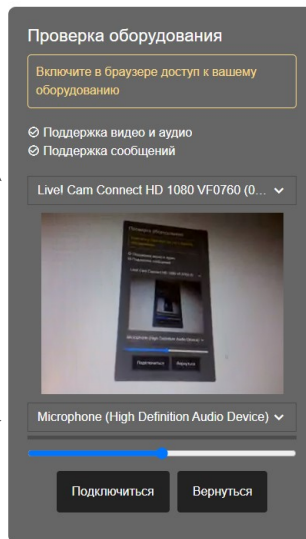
Проверка оборудования

Включите в браузере доступ к вашему оборудованию

⊘ Поддержка видео и аудио
⊘ Поддержка сообщений

Live! Cam Connect HD 1080 VF0760 (0...

Microphone (High Definition Audio Device)

Подключиться
Вернуться